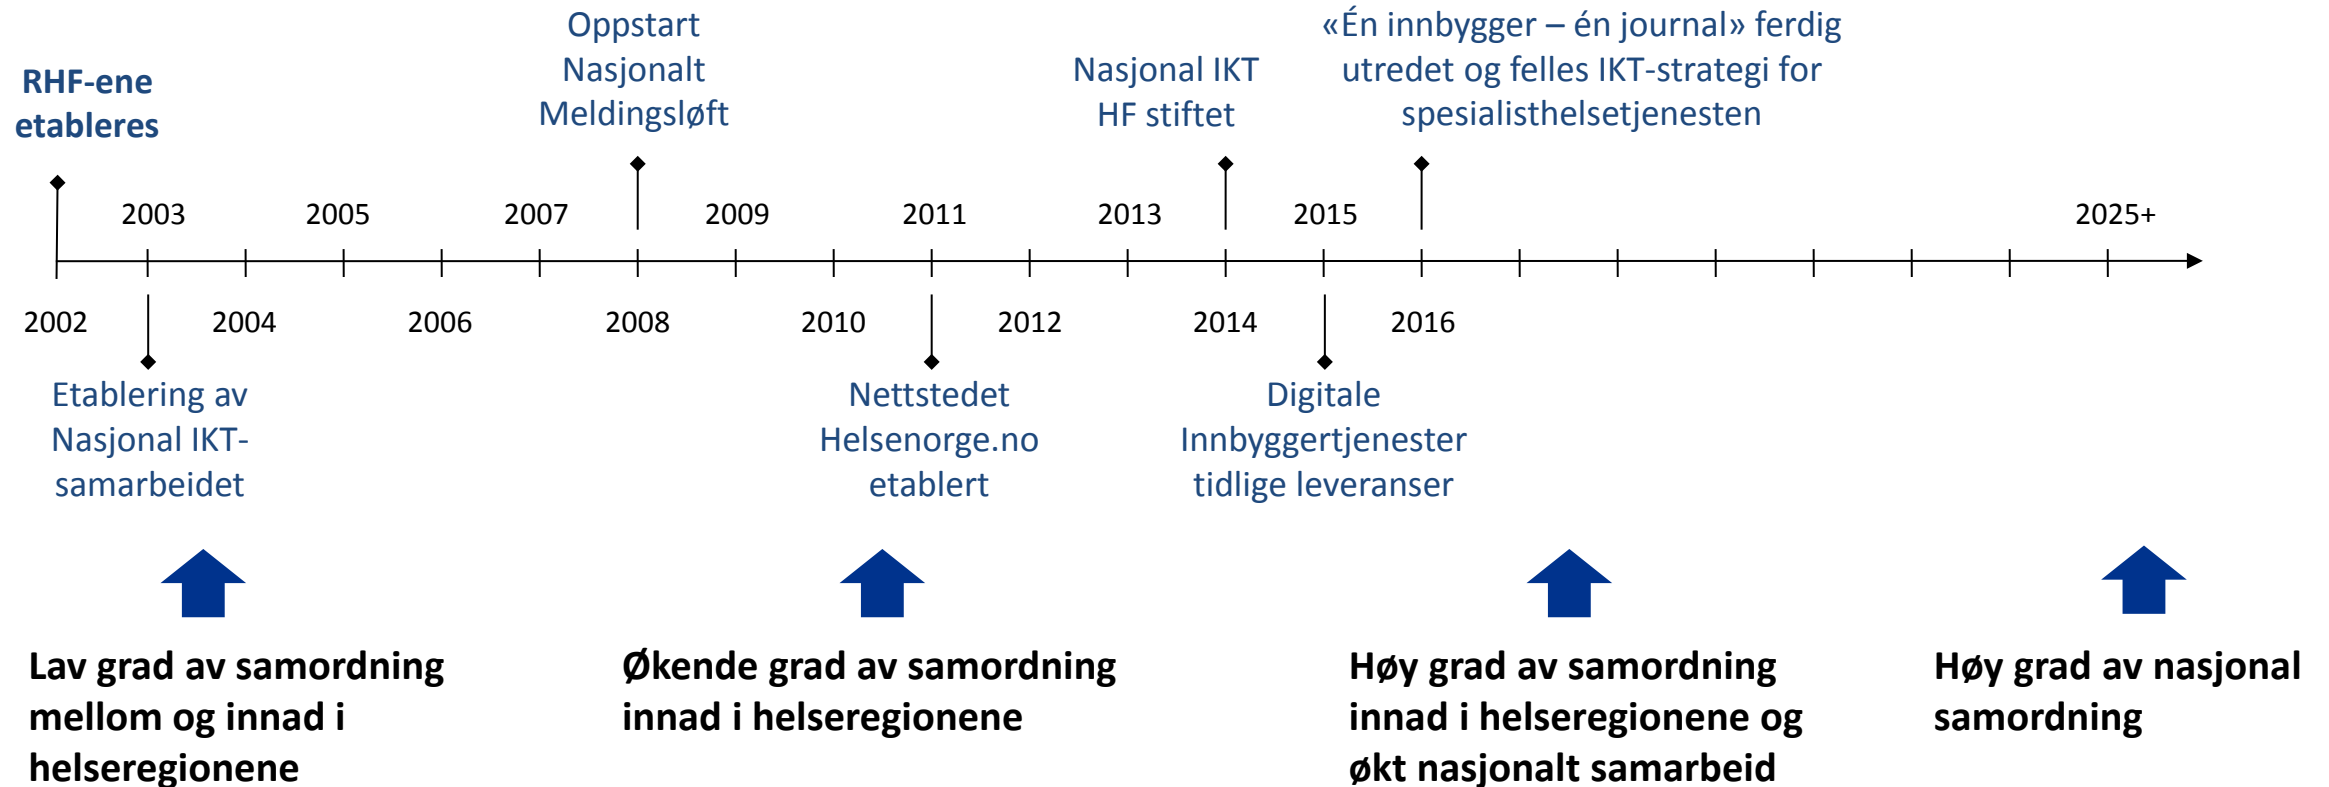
Oppstart Nasjonalt Meldingsløft

«Én innbygger – én journal» ferdig utredet og felles IKT-strategi for spesialisthelsetjenesten

RHF-ene etableres

Nasjonal IKT HF stiftet

2003 2005 2007 2009 2011 2013 2015 2025+

2002 2004 2006 2008 2010 2012 2014 2016

Etablering av Nasjonal IKT-samarbeidet

Nettstedet Helsenorge.no etablert

Digitale Innbyggertjenester tidlige leveranser

Lav grad av samordning mellom og innad i helseregionene

Økende grad av samordning innad i helseregionene

Høy grad av samordning innad i helseregionene og økt nasjonalt samarbeid

Høy grad av nasjonal samordning